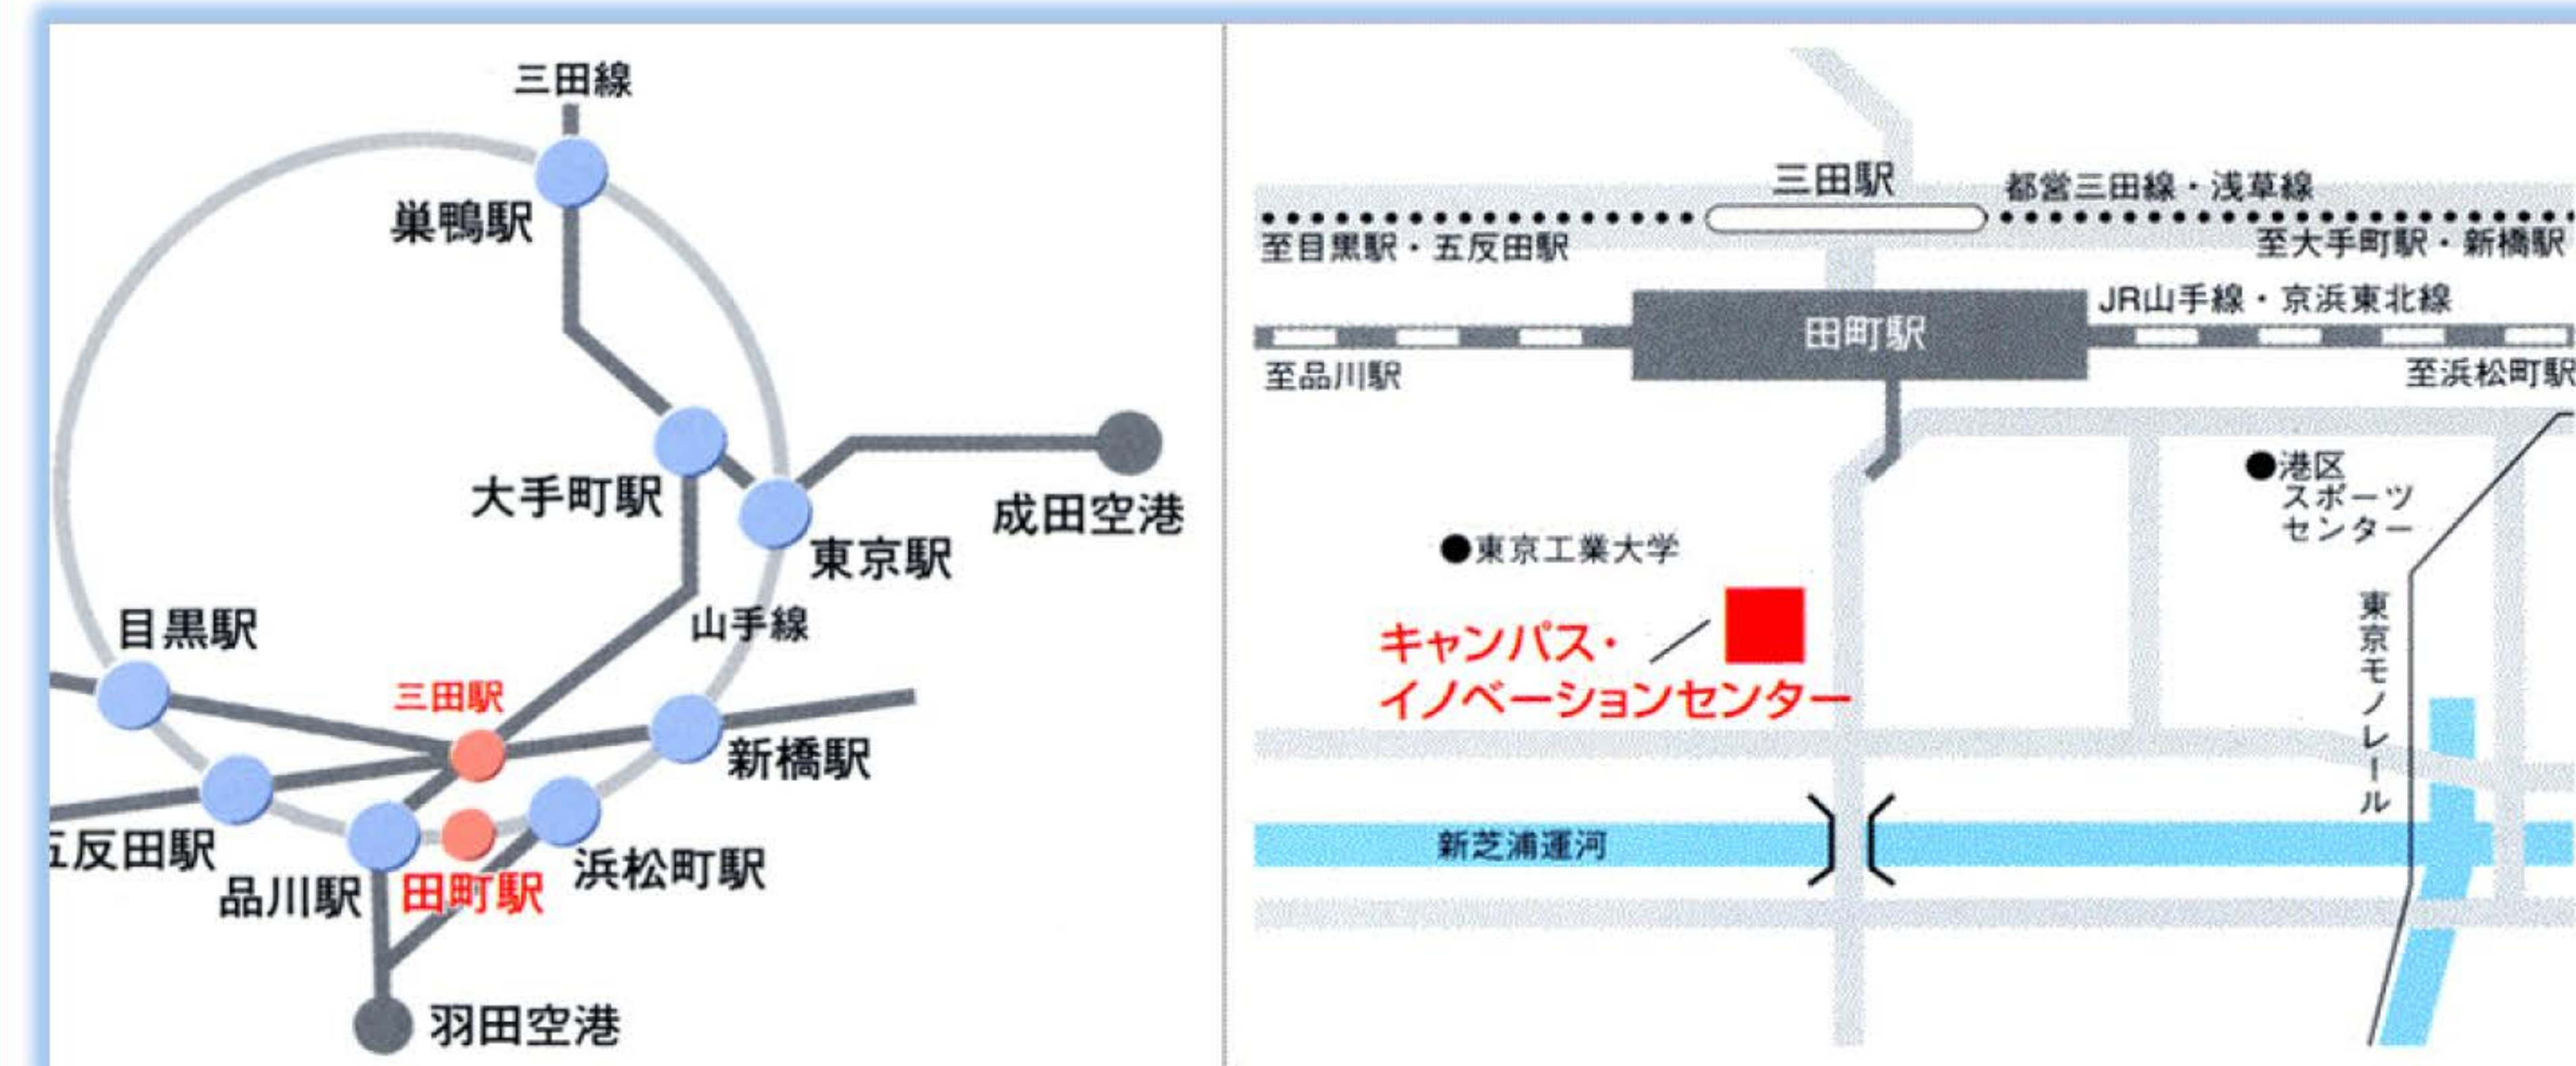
三田線
巣鴨駅
大手町駅
東京駅
成田空港
山手線
目黒駅
三田駅
新橋駅
五反田駅
品川駅
田町駅
浜松町駅
羽田空港

三田駅
都営三田線・浅草線
至目黒駅・五反田駅
至大手町駅・新橋駅
JR山手線・京浜東北線
田町駅
至品川駅
至浜松町駅
●港区スポーツセンター
●東京工業大学
キャンパス・イノベーションセンター
東京モノレール
新芝浦運河